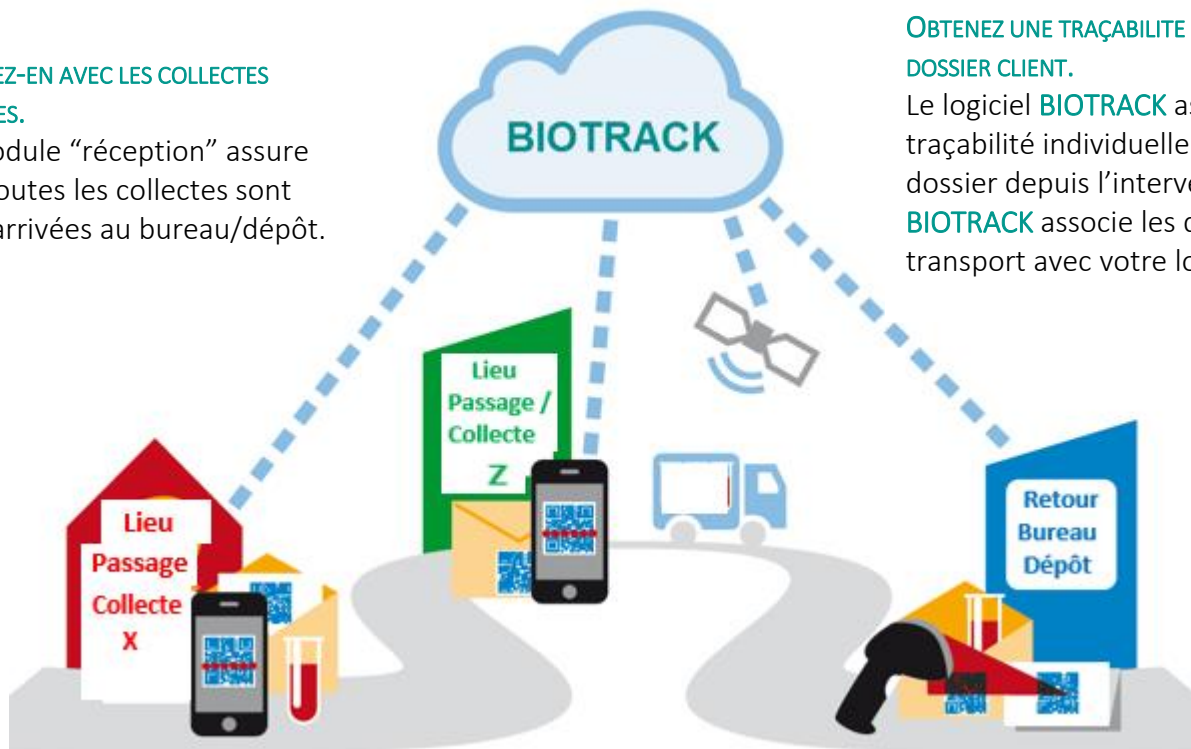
EZ-EN AVEC LES COLLECTES ES.

odule “réception” assure outes les collectes sont arrivées au bureau/dépôt.

BIOTRACK

OBTENEZ UNE TRAÇABILITE DOSSIER CLIENT.

Le logiciel BIOTRACK as traçabilité individuelle dossier depuis l’interve BIOTRACK associe les d transport avec votre lo

Lieu Passage / Collecte Z

Lieu Passage Collecte X

Retour Bureau Dépôt